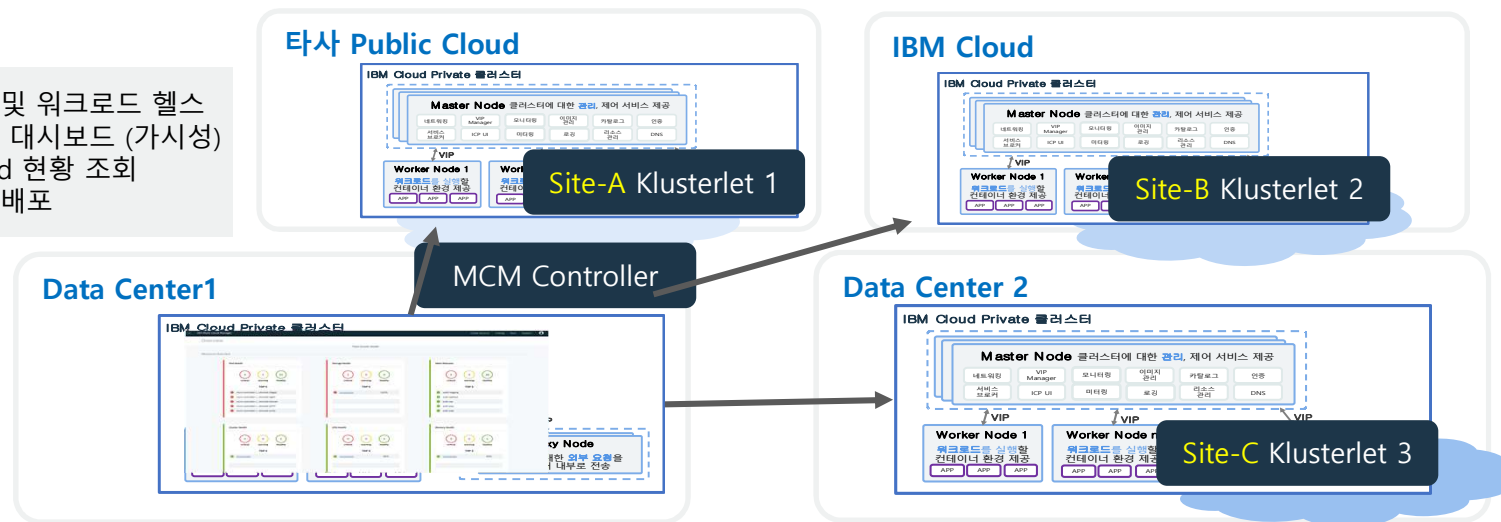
및 워크로드 헬스
대시보드 (가시성)
d 현황 조회
배포

타사 Public Cloud

IBM Cloud Private 클러스터

Master Node 클러스터에 대한 관리, 제어 서비스 제공

네트워킹 | VIP Manager | 모니터링 | 이미지 관리 | 카탈로그 | 인증
서비스 브로커 | ICP UI | 미터링 | 로깅 | 리소스 관리 | DNS

VIP

Worker Node 1
워크로드를 실행할 컨테이너 환경 제공
APP APP APP

Site-A Klusterlet 1

IBM Cloud

IBM Cloud Private 클러스터

Master Node 클러스터에 대한 관리, 제어 서비스 제공

네트워킹 | VIP Manager | 모니터링 | 이미지 관리 | 카탈로그 | 인증
서비스 브로커 | ICP UI | 미터링 | 로깅 | 리소스 관리 | DNS

VIP

Worker Node 1
워크로드를 실행할 컨테이너 환경 제공
APP APP APP

Site-B Klusterlet 2

MCM Controller

Data Center1

IBM Cloud Private 클러스터

Overview

ky Node
한 외부 요청을 내부로 전송

Data Center 2

IBM Cloud Private 클러스터

Master Node 클러스터에 대한 관리, 제어 서비스 제공

네트워킹 | VIP Manager | 모니터링 | 이미지 관리 | 카탈로그 | 인증
서비스 브로커 | ICP UI | 미터링 | 로깅 | 리소스 관리 | DNS

VIP
VIP
VIP

Worker Node 1
워크로드를 실행할 컨테이너 환경 제공
APP APP APP

Worker Node n
워크로드를 실행할 컨테이너 환경 제공
APP APP APP

Site-C Klusterlet 3